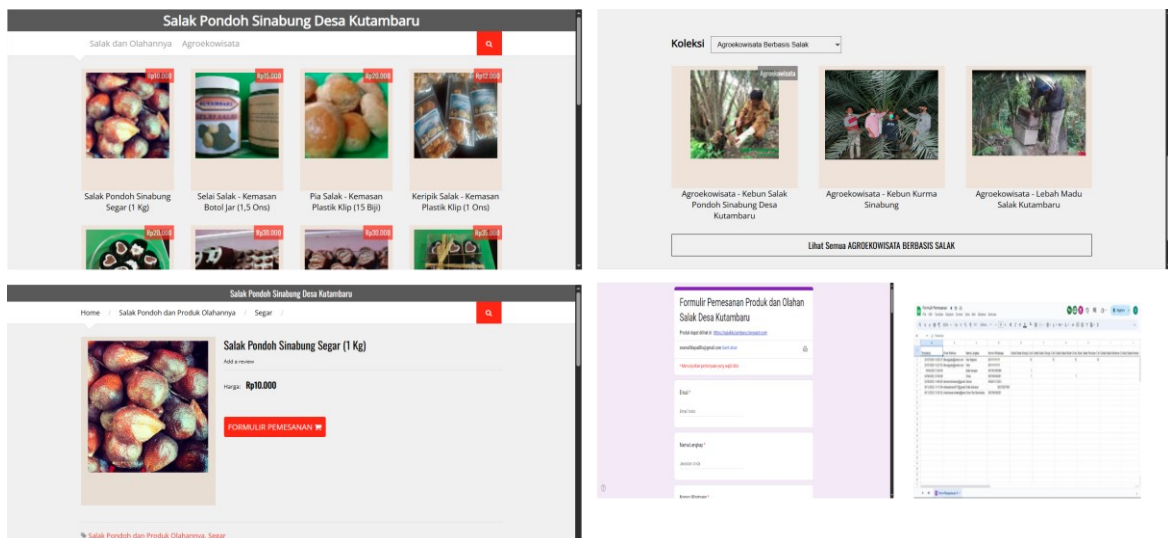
Salak Pondoh Sinabung Desa Kutambaru

Salak dan Olahannya   Agroekowisata

Rp10.000
Salak Pondoh Sinabung Segar (1 Kg)

Rp15.000
Selai Salak - Kemasan Botol Jar (1,5 Ons)

Rp20.000
Pia Salak - Kemasan Plastik Klip (15 Biji)

Rp12.000
Keripik Salak - Kemasan Plastik Klip (1 Ons)

Rp20.000
Rp30.000
Rp30.000
Rp35.000

Koleksi   Agroekowisata Berbasis Salak

Agroekowisata
Agroekowisata - Kebun Salak Pondoh Sinabung Desa Kutambaru

Agroekowisata - Kebun Kurma Sinabung

Agroekowisata - Lebah Madu Salak Kutambaru

Lihat Semua AGROEKOWISATA BERBASIS SALAK

Salak Pondoh Sinabung Desa Kutambaru

Home / Salak Pondoh dan Produk Olahannya / Segar /

Salak Pondoh Sinabung Segar (1 Kg)

Add a review

Harga: Rp10.000

FORMULIR PEMESANAN

Salak Pondoh dan Produk Olahannya, Segar

Formulir Pemesanan Produk dan Olahan Salak Desa Kutambaru

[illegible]

Email *

Nama Lengkap *

Nomor Whatsapp *

Formulir Pemesanan

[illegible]